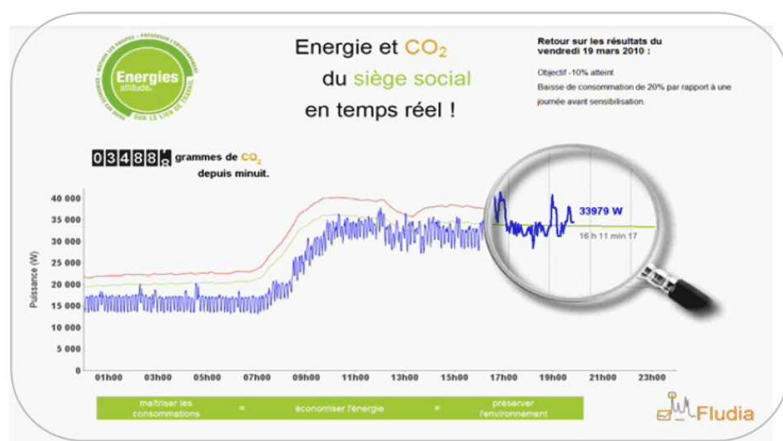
Energies attitude

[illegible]

Energie et $CO_2$
du siège social
en temps réel !

Retour sur les résultats du vendredi 19 mars 2010 :

Objectif -10% atteint

Baisse de consommation de 20% par rapport à une journée avant sensibilisation.

03488 g grammes de $CO_2$ depuis minuit.

Puissance (W)

40 000
35 000
30 000
25 000
20 000
15 000
10 000
5 000
0

01h00 03h00 05h00 07h00 09h00 11h00 13h00 15h00 17h00 19h00 21h00 23h00

33979 W
16 h 11 min 17

maîtriser les consommations = économiser l'énergie = préserver l'environnement

Fludia